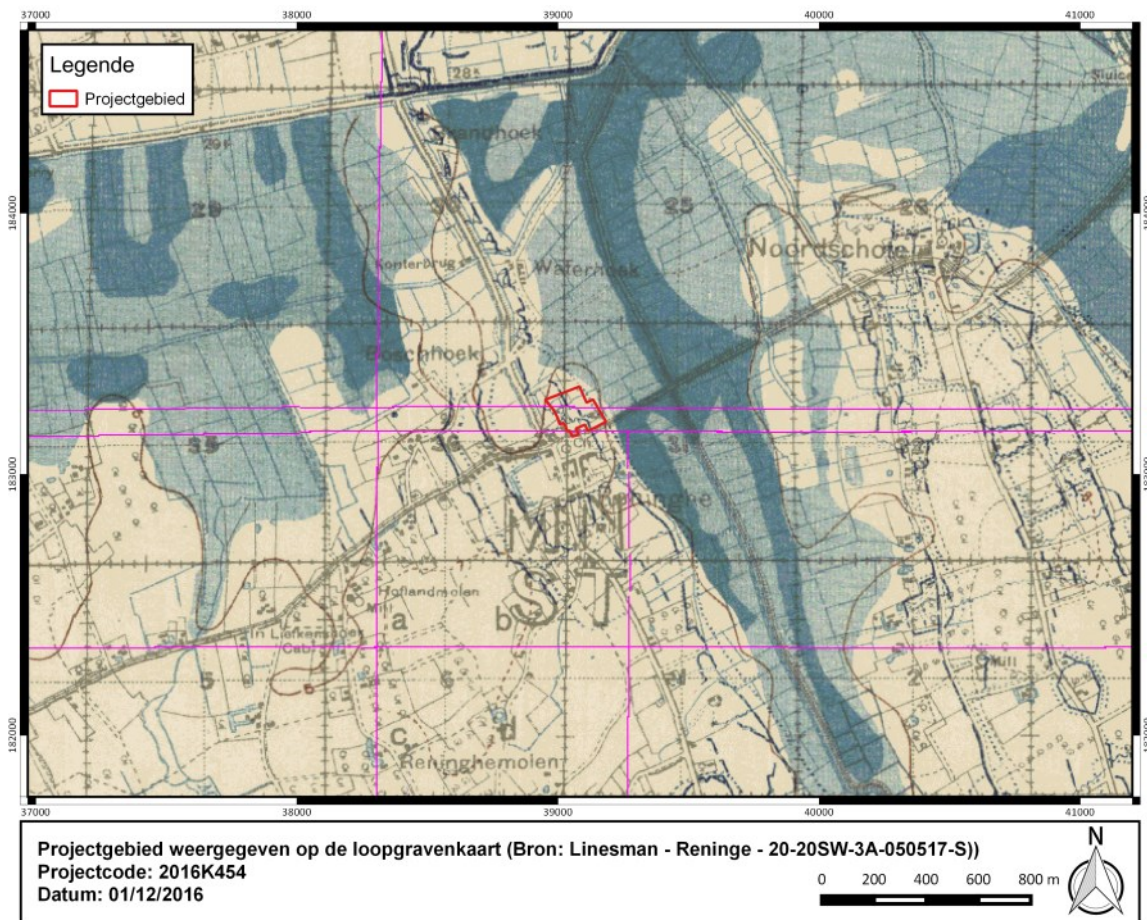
37000 38000 39000 40000 41000

Legende
Projectgebied

Sluice
28
29
Sranchoek
26
Konterbrug
Waterhoek
35
Noordschote
Boschhoek
35
36
36
Reninghe
M M
S T
Hollandmolen
Mill
a
b
In Lietkensboos
Cab
5
6
2
Mill
c
d
Reninghemolen

184000
183000
182000

37000 38000 39000 40000 41000

Projectgebied weergegeven op de loopgravenkaart (Bron: Linesman - Reninge - 20-20SW-3A-050517-S))
Projectcode: 2016K454
Datum: 01/12/2016

0 200 400 600 800 m
N